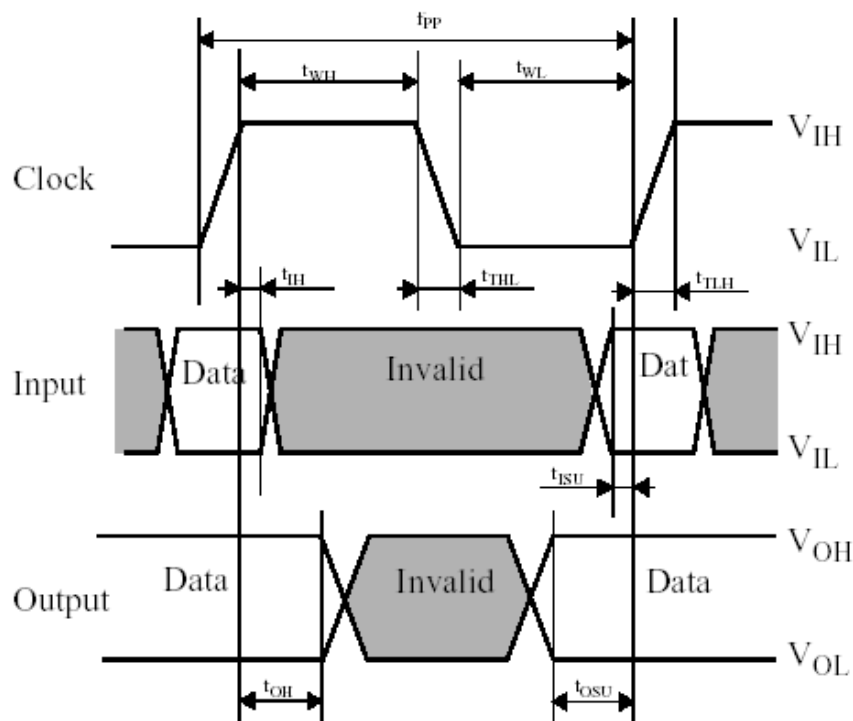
$f_{PP}$

$t_{WH}$

$t_{WL}$

Clock

$V_{IH}$

$V_{IL}$

$t_{IH}$

$t_{THL}$

$t_{TLH}$

Input

Data

Invalid

Dat

$V_{IH}$

$V_{IL}$

$t_{ISU}$

Output

Data

Invalid

Data

$V_{OH}$

$V_{OL}$

$t_{OH}$

$t_{OSU}$